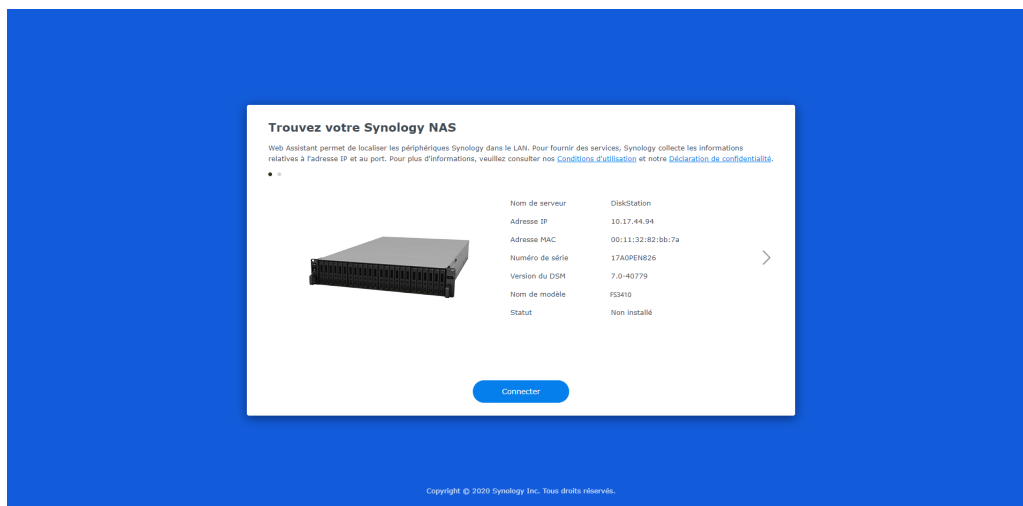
Trouvez votre Synology NAS

Web Assistant permet de localiser les périphériques Synology dans le LAN. Pour fournir des services, Synology collecte les informations relatives à l'adresse IP et au port. Pour plus d'informations, veuillez consulter nos Conditions d'utilisation et notre Déclaration de confidentialité.

| Nom de serveur | DiskStation |
|---|---|
| Adresse IP | 10.17.44.94 |
| Adresse MAC | 00:11:32:82:bb:7a |
| Numéro de série | 17A0PEN826 |
| Version du DSM | 7.0-40779 |
| Nom de modèle | FS3410 |
| Statut | Non installé |

Connecter

Copyright © 2020 Synology Inc. Tous droits réservés.